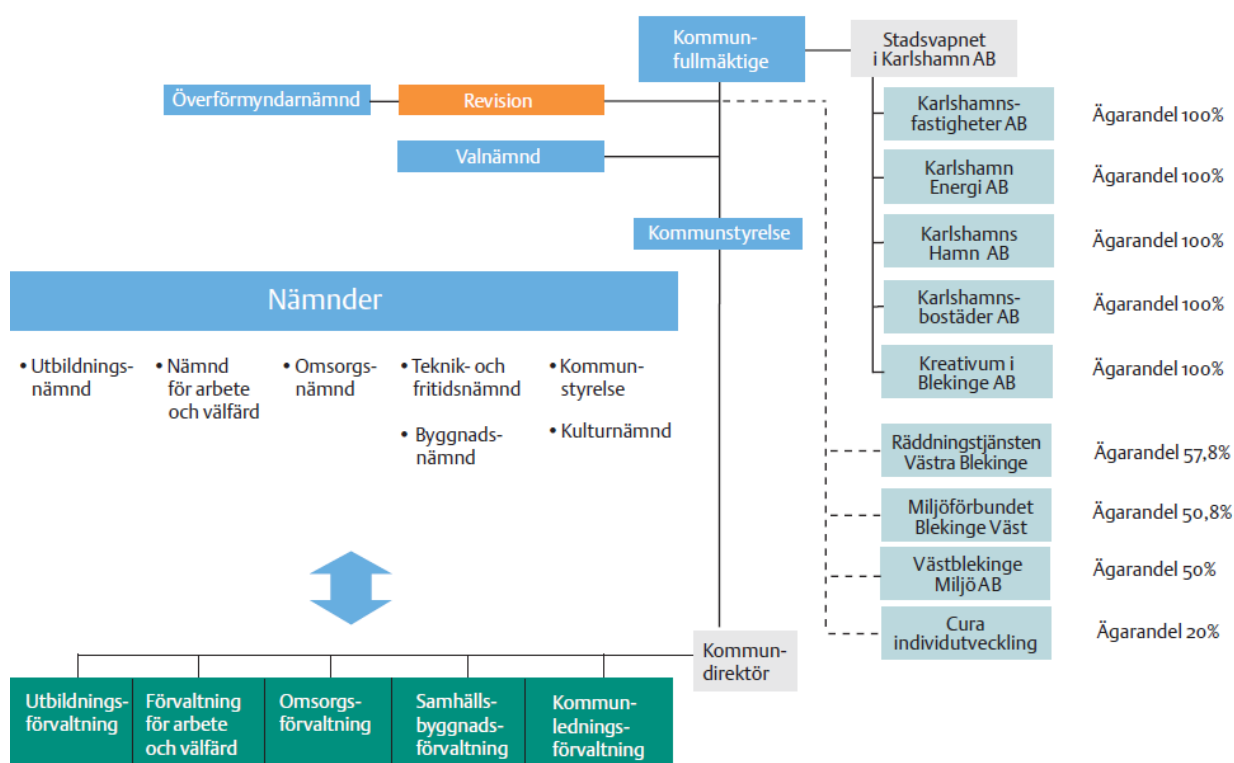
Kommunfullmäktige

Stadsvapnet i Karlshamn AB

Överförmyndarnämnd

Revision

Valnämnd

Kommunstyrelse

Karlshamnsfastigheter AB — Ägarandel 100%

Karlshamn Energi AB — Ägarandel 100%

Karlshamns Hamn AB — Ägarandel 100%

Karlshamnsbostäder AB — Ägarandel 100%

Kreativum i Blekinge AB — Ägarandel 100%

Räddningstjänsten Västra Blekinge — Ägarandel 57,8%

Miljöförbundet Blekinge Väst — Ägarandel 50,8%

Västblekinge Miljö AB — Ägarandel 50%

Cura individutveckling — Ägarandel 20%

Nämnder

• Utbildningsnämnd
• Nämnd för arbete och välfärd
• Omsorgsnämnd
• Teknik- och fritidsnämnd
• Byggnadsnämnd
• Kommunstyrelse
• Kulturnämnd

Kommundirektör

Utbildningsförvaltning

Förvaltning för arbete och välfärd

Omsorgsförvaltning

Samhällsbyggnadsförvaltning

Kommunledningsförvaltning